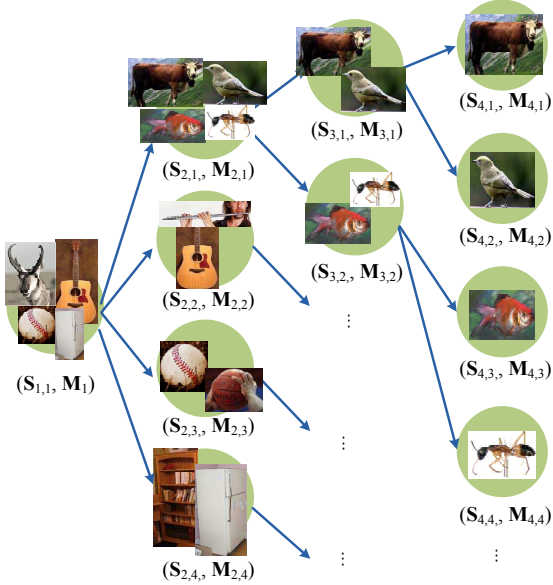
$(\mathbf{S}_{1,1}, \mathbf{M}_1)$

$(\mathbf{S}_{2,1}, \mathbf{M}_{2,1})$

$(\mathbf{S}_{2,2}, \mathbf{M}_{2,2})$

$(\mathbf{S}_{2,3}, \mathbf{M}_{2,3})$

$(\mathbf{S}_{2,4}, \mathbf{M}_{2,4})$

$(\mathbf{S}_{3,1}, \mathbf{M}_{3,1})$

$(\mathbf{S}_{3,2}, \mathbf{M}_{3,2})$

⋮

⋮

⋮

⋮

$(\mathbf{S}_{4,1}, \mathbf{M}_{4,1})$

$(\mathbf{S}_{4,2}, \mathbf{M}_{4,2})$

$(\mathbf{S}_{4,3}, \mathbf{M}_{4,3})$

$(\mathbf{S}_{4,4}, \mathbf{M}_{4,4})$

⋮